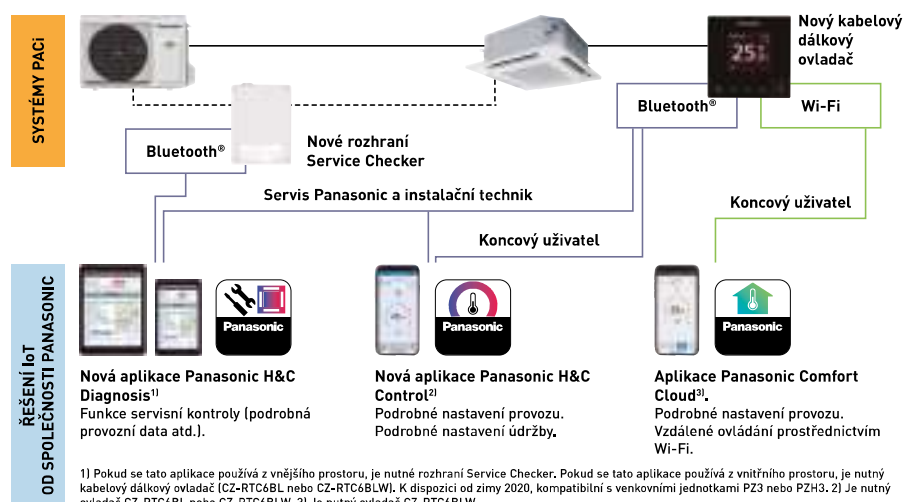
SYSTÉMY PACi

Nový kabelový dálkový ovladač

25

Bluetooth®

Wi-Fi

Bluetooth®

Nové rozhraní Service Checker

Servis Panasonic a instalační technik

Koncový uživatel

Koncový uživatel

ŘEŠENÍ IoT OD SPOLEČNOSTI PANASONIC

Panasonic

Panasonic

Panasonic

Nová aplikace Panasonic H&C Diagnosis$^{1)}$
Funkce servisní kontroly (podrobná provozní data atd.).

Nová aplikace Panasonic H&C Control$^{2)}$
Podrobné nastavení provozu.
Podrobné nastavení údržby.

Aplikace Panasonic Comfort Cloud$^{3)}$.
Podrobné nastavení provozu.
Vzdálené ovládání prostřednictvím Wi-Fi.

1) Pokud se tato aplikace používá z vnějšího prostoru, je nutné rozhraní Service Checker. Pokud se tato aplikace používá z vnitřního prostoru, je nutný kabelový dálkový ovladač (CZ-RTC6BL nebo CZ-RTC6BLW). K dispozici od zimy 2020, kompatibilní s venkovními jednotkami PZ3 nebo PZH3. 2) Je nutný ovladač CZ-RTC6BL nebo CZ-RTC6BLW. 3) Je nutný ovladač CZ-RTC6BLW.